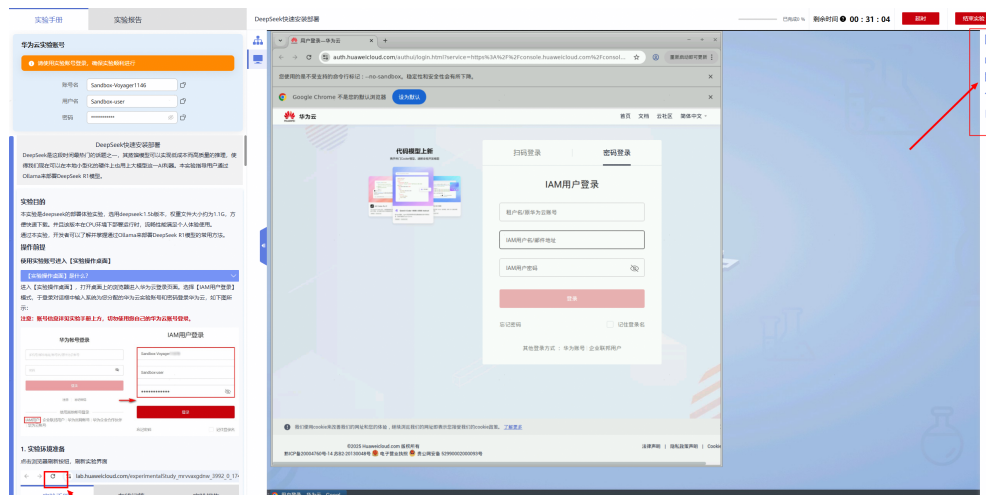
实验手册 实验报告

华为云实验账号

请使用以实验账号登录，确保实验顺利进行

账号名 Sandbox-Voyager1146

用户名 Sandbox-user

密码 ••••••••••••

DeepSeek快速安装部署

DeepSeek是近期时间爆炸门的话题之一，其使用模型可以实现低成本而高质量的推理。使得我们现在可以在本地计算化的硬件上运用上大模型这一AI利器。本实验指导用户通过Ollama来部署DeepSeek R1模型。

实验目的

本实验是deepseek的部署体验实验。选用deepseek1.5b版本，权重文件大小约为1.1G。方便快速下载。并且该版本在CPU环境下部署运行时，后期也能满足个人体验使用。

通过本实验，开发者可以了解并掌握通过Ollama来部署DeepSeek R1模型的常用方法。

操作前提

使用实验账号进入【实验操作桌面】

【实验操作桌面】是什么?

进入【实验操作桌面】，打开桌面上的浏览器进入华为云登录页面，选择【IAM用户登录】模式，于登录对话框中输入系统为您分配的华为云实验账号和密码登录华为云，如下图所示：

注意：账号信息详见实验手册上方，切勿使用您自己的华为云账号登录。

1. 实验环境准备

点击浏览器刷新按钮，刷新实验界面

lab.huaweicloud.com/experimentalStudy_mrvxqdnw_2092_0_17

DeepSeek快速安装部署

剩余时间 00 : 31 : 04 延时 结束实验

用户登录—华为云

auth.huaweicloud.com/authui/login.html?service=https%3A%2F%2Fconsole.huaweicloud.com%2Fconsol...

重新启动即可更新

您使用的是不受支持的命令行标记：--no-sandbox。稳定性和安全性会有所下降。

Google Chrome 不是您的默认浏览器 设为默认

华为云 首页 文档 备案 简体中文

代码模型上新

扫码登录 密码登录

IAM用户登录

租户名/原华为云账号

IAM用户名/邮件地址

IAM用户密码

登录

忘记密码 记住登录名

其他登录方式：华为账号 | 企业联邦用户

我们使用cookie来改善您的网站和其他的体验，继续浏览您同意我们可以使用cookie政策。了解更多

©2025 Huaweicloud.com 版权所有

法律声明 | 隐私政策声明 | Cookie